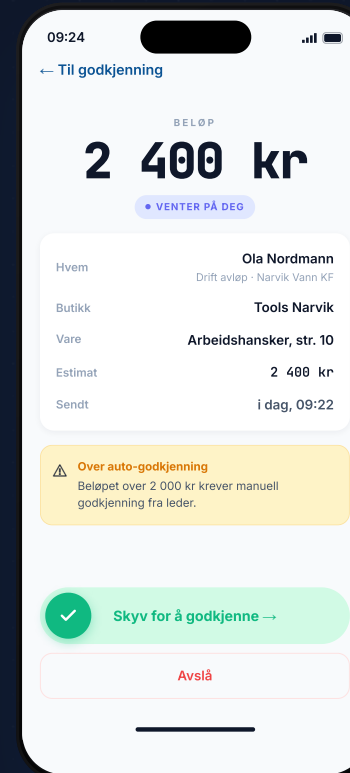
09:24

← Til godkjenning

BELØP

2 400 kr

• VENTER PÅ DEG

| | |
|---|---|
| Hvem | Ola Nordmann<br>Drift avløp · Narvik Vann KF |
| Butikk | Tools Narvik |
| Vare | Arbeidshansker, str. 10 |
| Estimat | 2 400 kr |
| Sendt | i dag, 09:22 |

Over auto-godkjenning
Beløpet over 2 000 kr krever manuell godkjenning fra leder.

Skyv for å godkjenne →

Avslå